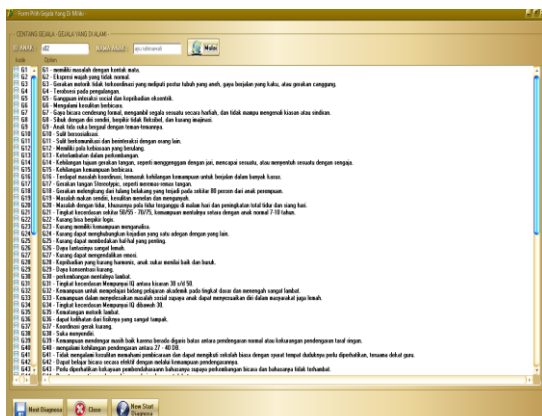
Form Pilih Gejala Yang Di Miliki

CENTANG GEJALA - GEJALA YANG DI ALAMI

ID ANAK: A02
NAMA ANAK: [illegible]
Mulai

Kode | Option

G1 - memiliki masalah dengan kontak mata.
G2 - Ekspresi wajah yang tidak normal.
G3 - Gerakan motorik tidak terkoordinasi yang meliputi postur tubuh yang aneh, gaya berjalan yang kaku, atau gerakan canggung.
G4 - Terobsesi pada pengulangan.
G5 - Gangguan interaksi sosial dan kepribadian eksentrik.
G6 - Mengalami kesulitan berbicara.
G7 - Gaya bicara cenderung formal, mengambil segala sesuatu secara harfiah, dan tidak mampu mengenali kiasan atau sindiran.
G8 - Sibuk dengan diri sendiri, bersikap tidak fleksibel, dan kurang imajinasi.
G9 - Anak tidak suka bergaul dengan teman-temannya.
G10 - Sulit berosisialisasi.
G11 - Sulit berkomunikasi dan berinteraksi dengan orang lain.
G12 - Memiliki pola kebiasaan yang berulang.
G13 - Keterlambatan dalam perkembangan.
G14 - Kehilangan fungsi gerakan tangan, seperti menggenggam dengan jari, mencapai sesuatu, atau memegang sesuatu dengan sengaja.
G15 - Kehilangan kemampuan berbicara.
G16 - Terdapat masalah koordinasi, termasuk kehilangan kemampuan untuk berjalan dalam banyak kasus.
G17 - Gerakan tangan Stereotypic, seperti meremas-remas tangan.
G18 - Gerakan melengkung dari tulang belakang yang terjadi pada sekitar 80 persen dari anak perempuan.
G19 - Masalah makan sendiri, kesulitan menelan dan mengunyah.
G20 - Masalah dengan tidur, khususnya pola tidur terganggu di malam hari dan peningkatan total tidur dan siang hari.
G21 - Tingkat kecerdasan sekitar 50/55 - 70/75, kemampuan mentalnya setara dengan anak normal 7-10 tahun.
G22 - Kurang bisa bergaul lagis.
G23 - Kurang memiliki kemampuan mengurus diri.
G24 - Kurang dapat menghubungkan kejadian yang satu dengan dengan yang lain.
G25 - Kurang dapat membedakan hal-hal yang penting.
G26 - Daya fantasinya sangat lemah.
G27 - Kurang dapat mengendalikan emosi.
G28 - Kepribadian yang kurang harmonis, anak sukar menilai baik dan buruk.
G29 - Daya konsentrasi kurang.
G30 - perkembangan mentalnya lambat.
G31 - Tingkat Kecerdasan Mempunyai IQ antara kisaran 30 s/d 50.
G32 - Kemampuan untuk mempelajari bidang pelajaran akademik pada tingkat dasar dan menengah sangat lambat.
G33 - Kemampuan dalam menyelesaikan masalah sosial supaya anak dapat menyesuaikan diri dalam masyarakat juga lemah.
G34 - Tingkat Kecerdasan Mempunyai IQ dibawah 30.
G35 - Kematangan motorik lambat.
G36 - dapat latihankan diri baiknya yang sangat tampak.
G37 - Koordinasi gerak kurang.
G38 - Suka menyendiri.
G39 - Kemampuan mendengar masih baik karena berada digaris batas antara pendengaran normal atau kekurangan pendengaran taraf ringan.
G40 - mengalami kehilangan pendengaran antara 27 - 40 DB.
G41 - Tidak mengalami kesulitan memahami pembicaraan dan dapat mengikuti sekolah biasa dengan syarat tempat duduknya perlu diperhatikan, terutama dekat guru.
G42 - Dapat belajar bicara secara efektif dengan melalui kemampuan pendengarannya.
G43 - Perlu diperhatikan kekayaan perbendaharaan bahasanya supaya perkembangan bicara dan bahasanya tidak terhambat.

Next Diagnosa | Close | New Start Diagnosa